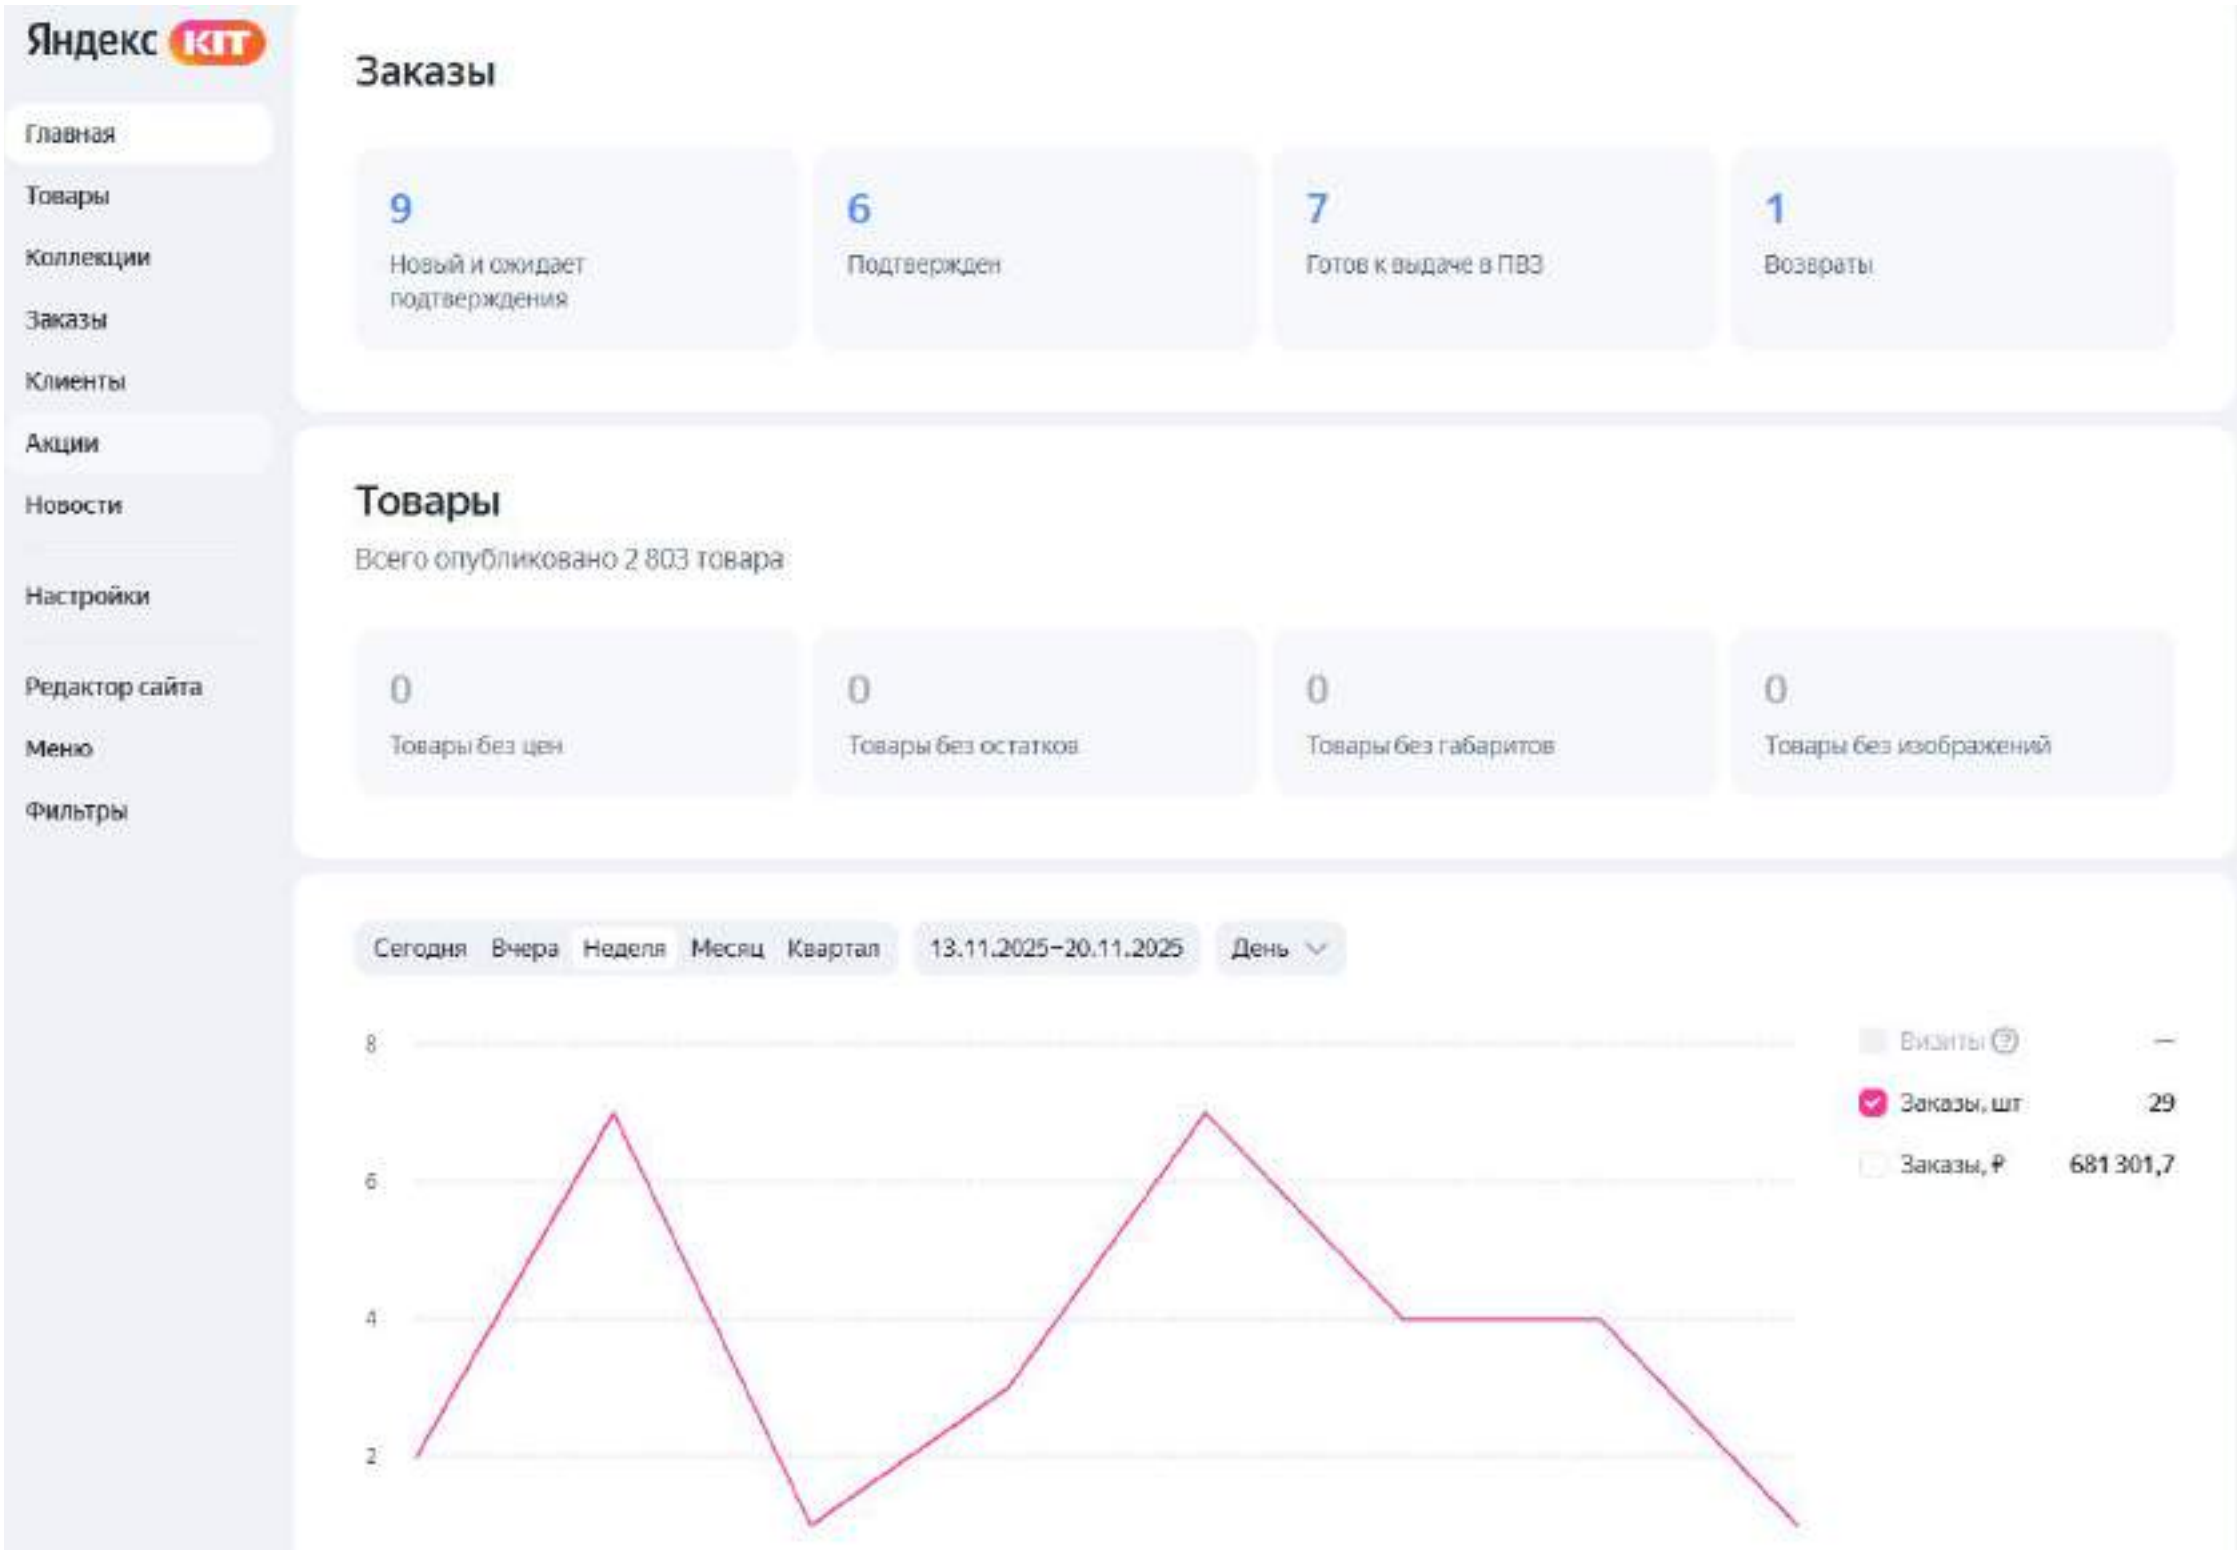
Яндекс KIT

Главная
Товары
Коллекции
Заказы
Клиенты
Акции
Новости
Настройки
Редактор сайта
Меню
Фильтры

Заказы

9
Новый и ожидает подтверждения

6
Подтвержден

7
Готов к выдаче в ПВЗ

1
Возвраты

Товары
Всего опубликовано 2 803 товара

0
Товары без цен

0
Товары без остатков

0
Товары без габаритов

0
Товары без изображений

Сегодня Вчера Неделя Месяц Квартал 13.11.2025–20.11.2025 День

8
6
4
2

Визиты —
Заказы, шт 29
Заказы, ₽ 681 301,7